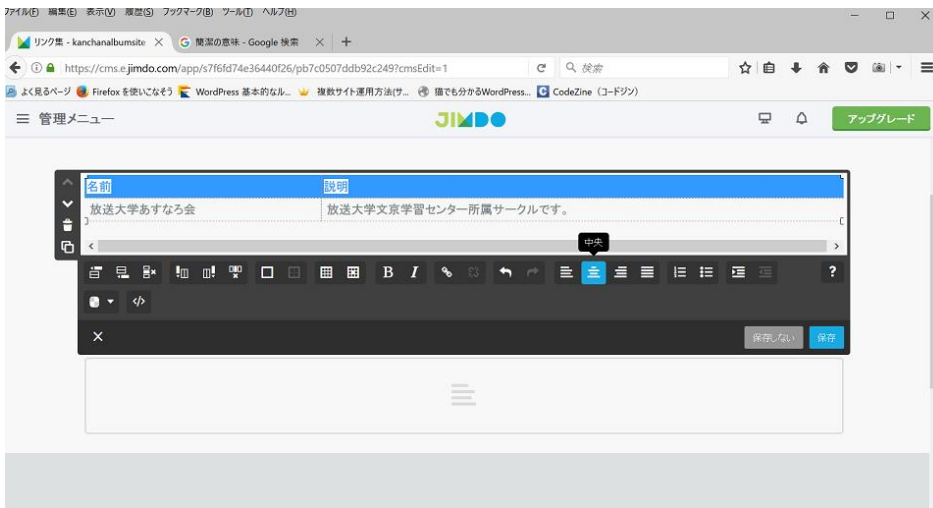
ファイル(F) 編集(E) 表示(V) 履歴(S) ブックマーク(B) ツール(T) ヘルプ(H)

リンク集 - kanchanalbumsite ×
簡潔の意味 - Google 検索 ×
+

https://cms.e.jimdo.com/app/s7f6fd74e36440f26/pb7c0507ddb92c249?cmsEdit=1

検索

よく見るページ Firefox を使いこなそう WordPress 基本的なル... 複数サイト運用方法(サ... 猫でも分かるWordPress... CodeZine (コードジン)

≡ 管理メニュー

JIMDO

アップグレード

| 名前 | 説明 |
|---|---|
| 放送大学あすなろ会 | 放送大学文京学習センター所属サークルです。 |

中央

B I

?

×

保存しない 保存